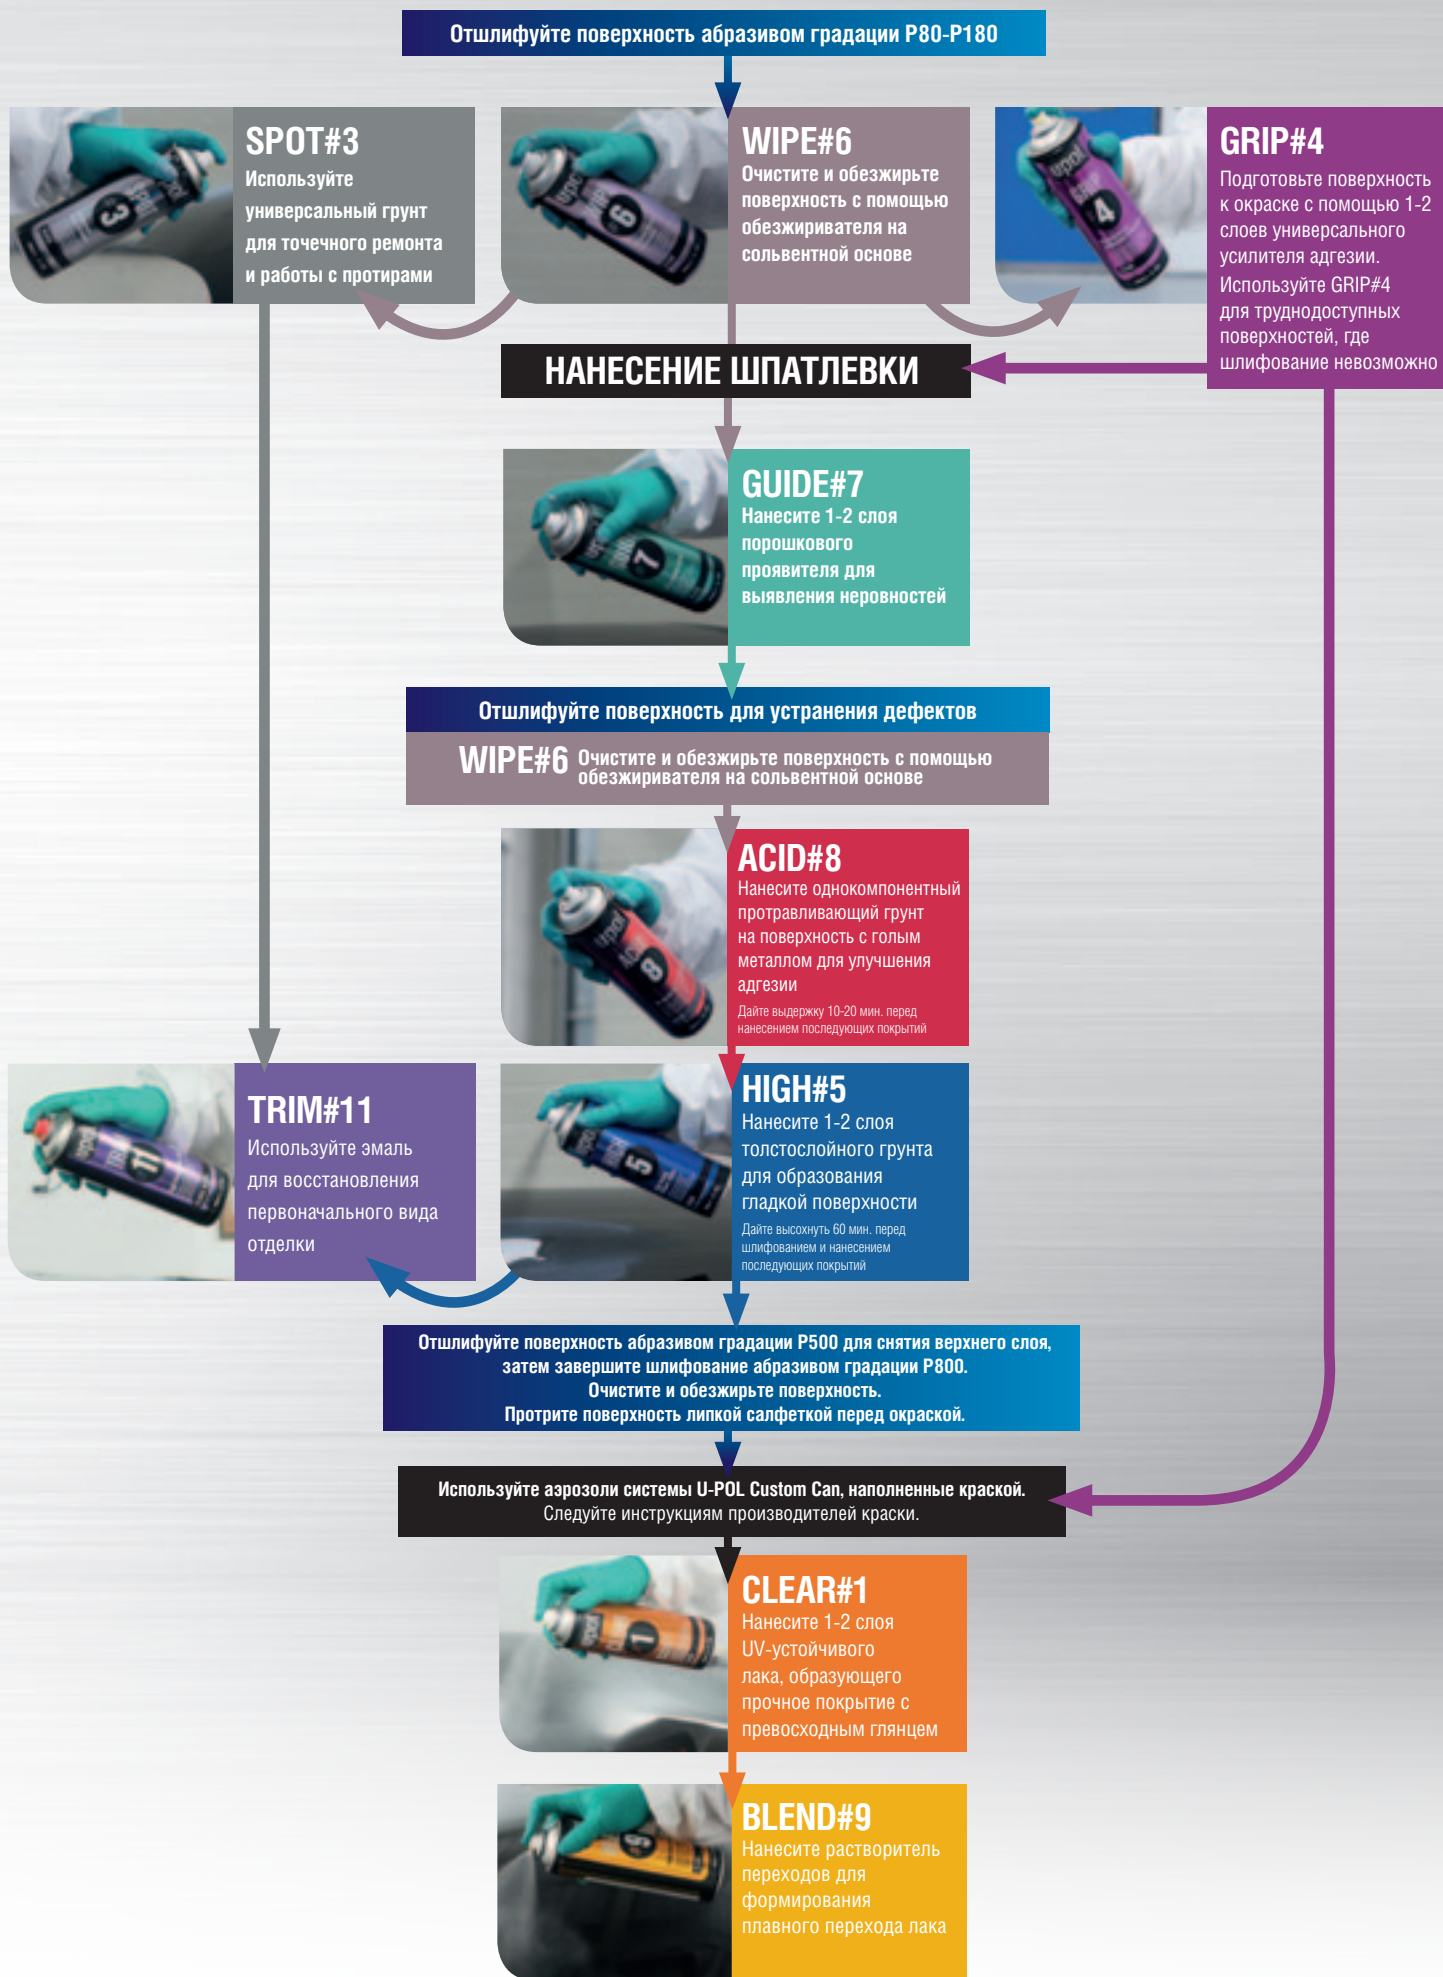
Отшлифуйте поверхность абразивом градации P80-P180

SPOT#3
Используйте универсальный грунт для точечного ремонта и работы с протирами

WIPE#6
Очистите и обезжирьте поверхность с помощью обезжиривателя на сольвентной основе

GRIP#4
Подготовьте поверхность к окраске с помощью 1-2 слоев универсального усилителя адгезии. Используйте GRIP#4 для труднодоступных поверхностей, где шлифование невозможно

НАНЕСЕНИЕ ШПАТЛЕВКИ

GUIDE#7
Нанесите 1-2 слоя порошкового проявителя для выявления неровностей

Отшлифуйте поверхность для устранения дефектов

WIPE#6 Очистите и обезжирьте поверхность с помощью обезжиривателя на сольвентной основе

ACID#8
Нанесите однокомпонентный протравливающий грунт на поверхность с голым металлом для улучшения адгезии
Дайте выдержку 10-20 мин. перед нанесением последующих покрытий

TRIM#11
Используйте эмаль для восстановления первоначального вида отделки

HIGH#5
Нанесите 1-2 слоя толстослойного грунта для образования гладкой поверхности
Дайте высохнуть 60 мин. перед шлифованием и нанесением последующих покрытий

Отшлифуйте поверхность абразивом градации P500 для снятия верхнего слоя, затем завершите шлифование абразивом градации P800. Очистите и обезжирьте поверхность. Протрите поверхность липкой салфеткой перед окраской.

Используйте аэрозоли системы U-POL Custom Can, наполненные краской. Следуйте инструкциям производителей краски.

CLEAR#1
Нанесите 1-2 слоя UV-устойчивого лака, образующего прочное покрытие с превосходным глянцем

BLEND#9
Нанесите растворитель переходов для формирования плавного перехода лака